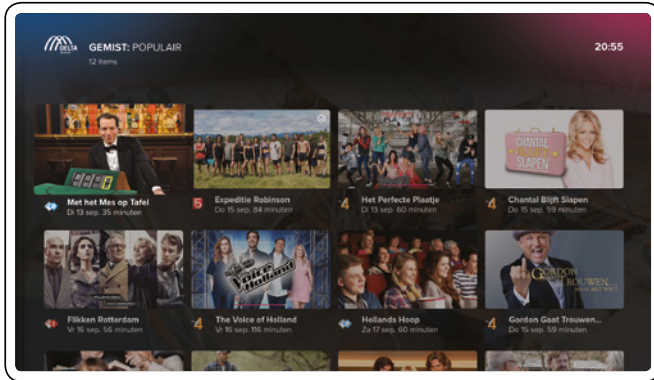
DELTA

GEMIST: POPULAIR

12 items

20:55

Met het Mes op Tafel
Di 13 sep. 35 minuten

5 Expeditie Robinson
Do 15 sep. 84 minuten

4 Het Perfecte Plaatje
Di 13 sep. 60 minuten

CHANTAL BLIJFT SLAPEN

4 Chantal Blijft Slapen
Do 15 sep. 59 minuten

Flikken Rotterdam
Vr 16 sep. 56 minuten

the voice of holland

4 The Voice of Holland
Vr 16 sep. 116 minuten

Hollands Hoop
Za 17 sep. 60 minuten

GORDON GAAT TROUWEN

4 Gordon Gaat Trouwen...
Do 15 sep. 59 minuten